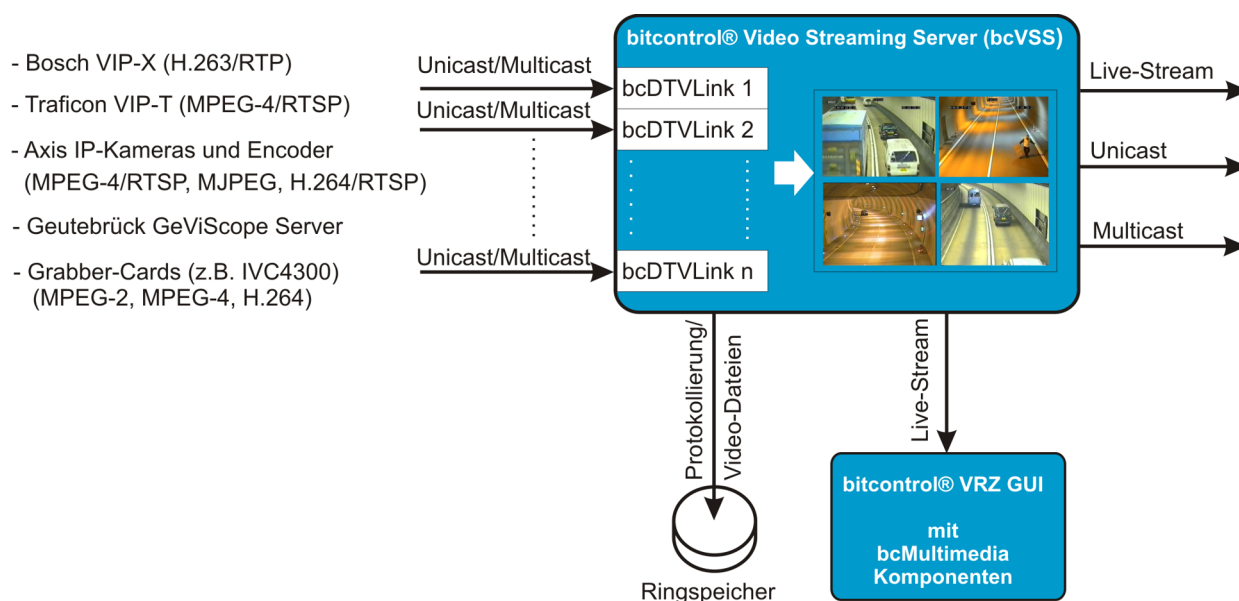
- Bosch VIP-X (H.263/RTP)

- Traficon VIP-T (MPEG-4/RTSP)

- Axis IP-Kameras und Encoder (MPEG-4/RTSP, MJPEG, H.264/RTSP)

- Geutebrück GeViScope Server

- Grabber-Cards (z.B. IVC4300) (MPEG-2, MPEG-4, H.264)

Unicast/Multicast

Unicast/Multicast

Unicast/Multicast

bitcontrol® Video Streaming Server (bcVSS)

bcDTVLink 1

bcDTVLink 2

bcDTVLink n

Live-Stream

Unicast

Multicast

Protokollierung/ Video-Dateien

Ringspeicher

Live-Stream

bitcontrol® VRZ GUI

mit bcMultimedia Komponenten